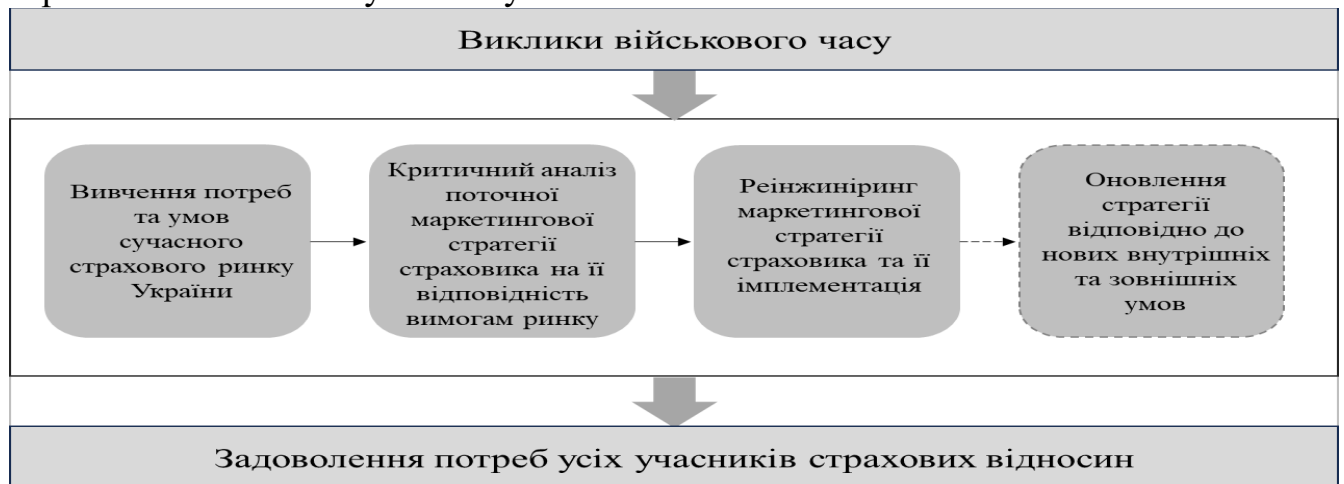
Виклики військового часу

Вивчення потреб та умов сучасного страхового ринку України

Критичний аналіз поточної маркетингової стратегії страховика на її відповідність вимогам ринку

Реінжиніринг маркетингової стратегії страховика та її імплементація

Оновлення стратегії відповідно до нових внутрішніх та зовнішніх умов

Задоволення потреб усіх учасників страхових відносин